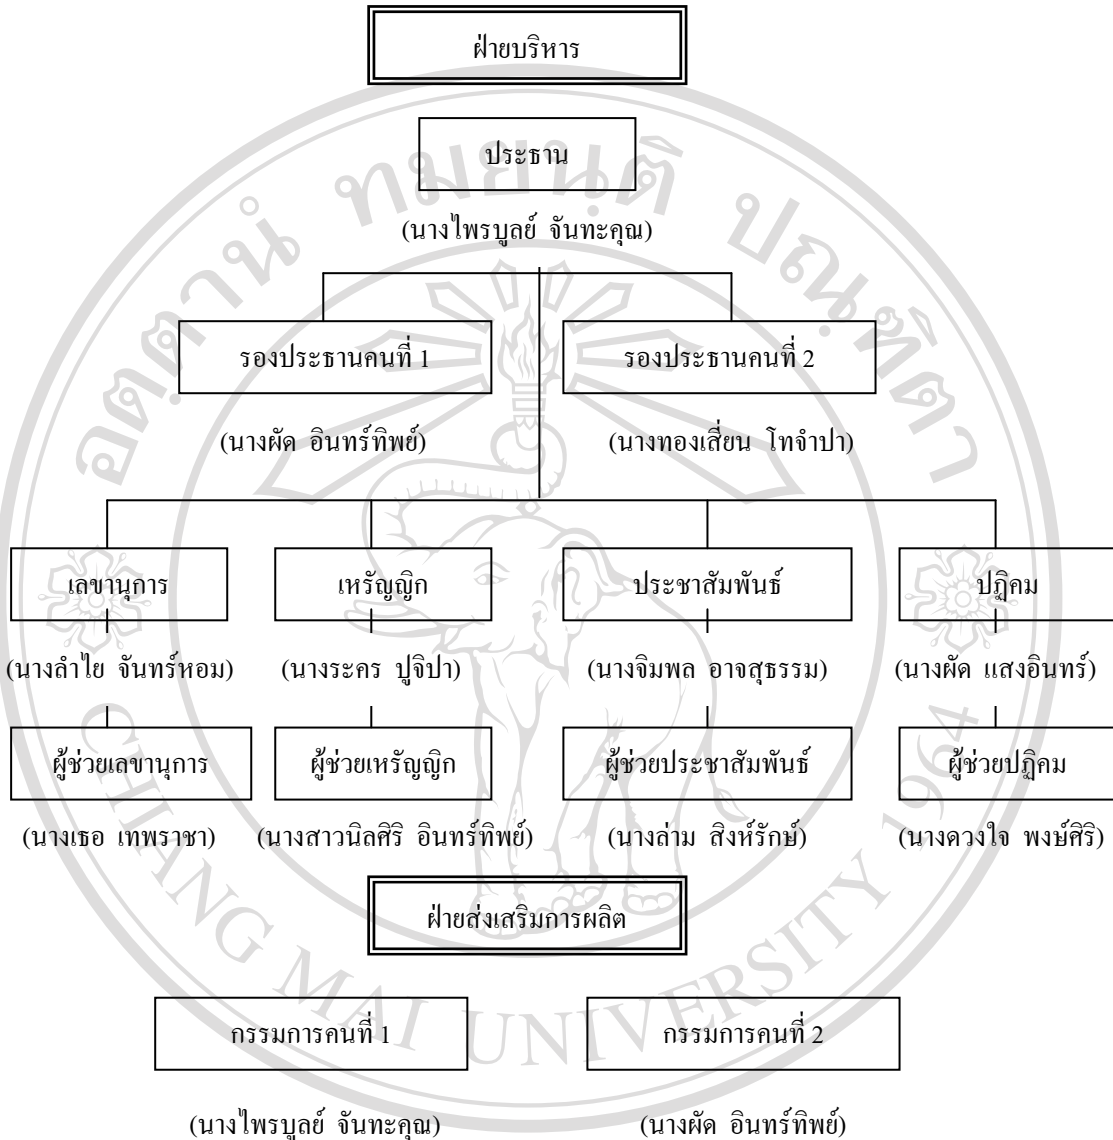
ฝ่ายบริหาร

ประธาน

(นางไพรบูลย์ จันทะคุณ)

รองประธานคนที่ 1

(นางผัด อินทร์ทิพย์)

รองประธานคนที่ 2

(นางทองเสี่ยน โทจำปา)

เลขานุการ

(นางลำไย จันทร์หอม)

ผู้ช่วยเลขานุการ

(นางเธอ เทพราชา)

เหรัญญิก

(นางระคร ปูจิปา)

ผู้ช่วยเหรัญญิก

(นางสาวนิลศิริ อินทร์ทิพย์)

ประชาสัมพันธ์

(นางจิมพล อาจสุธรรม)

ผู้ช่วยประชาสัมพันธ์

(นางล่าม สิงห์รักษ์)

ปฏิคม

(นางผัด แสงอินทร์)

ผู้ช่วยปฏิคม

(นางดวงใจ พงษ์ศิริ)

ฝ่ายส่งเสริมการผลิต

กรรมการคนที่ 1

(นางไพรบูลย์ จันทะคุณ)

กรรมการคนที่ 2

(นางผัด อินทร์ทิพย์)

อิลสิทธิ์มหาวิทยาลัยเชียงใหม่
CHIANG MAI UNIVERSITY